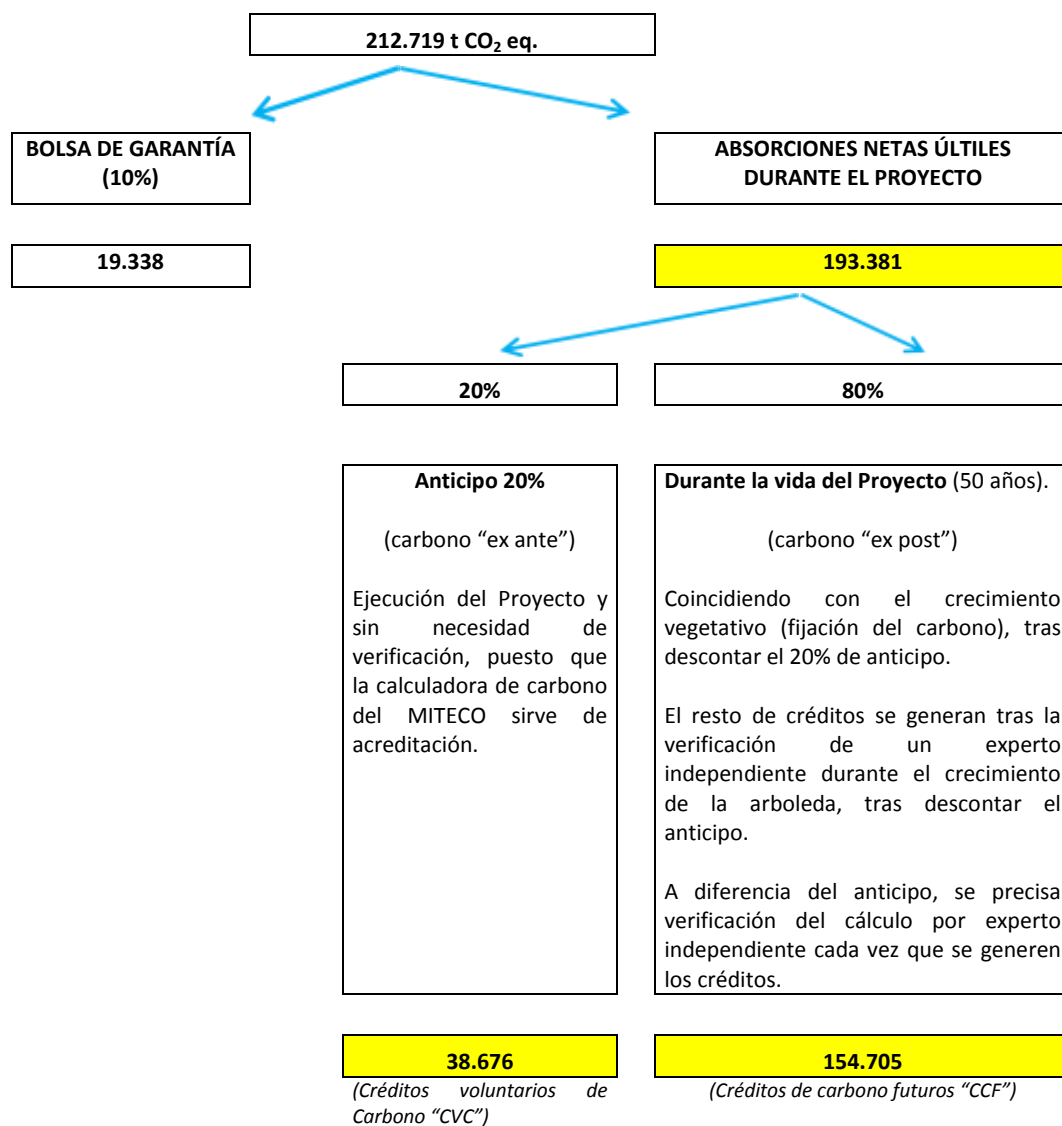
212.719 t $CO_2$ eq.

BOLSA DE GARANTÍA (10%)

ABSORCIONES NETAS ÚLTILES DURANTE EL PROYECTO

19.338

193.381

20%

80%

Anticipo 20%

(carbono “ex ante”)

Ejecución del Proyecto y sin necesidad de verificación, puesto que la calculadora de carbono del MITECO sirve de acreditación.

Durante la vida del Proyecto (50 años).

(carbono “ex post”)

Coincidiendo con el crecimiento vegetativo (fijación del carbono), tras descontar el 20% de anticipo.

El resto de créditos se generan tras la verificación de un experto independiente durante el crecimiento de la arboleda, tras descontar el anticipo.

A diferencia del anticipo, se precisa verificación del cálculo por experto independiente cada vez que se generen los créditos.

38.676

(Créditos voluntarios de Carbono “CVC”)

154.705

(Créditos de carbono futuros “CCF”)